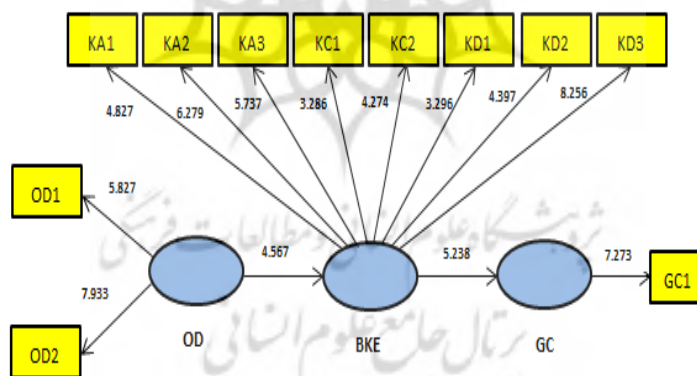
KA1 KA2 KA3 KC1 KC2 KD1 KD2 KD3

4.827 6.279 5.737 3.286 4.274 3.296 4.397 8.256

OD1

5.827

7.933

OD2

OD

4.567

BKE

5.238

GC

7.273

GC1

پژوهشگاه علوم انسانی و مطالعات فرهنگی

پرتال جامع علوم انسانی